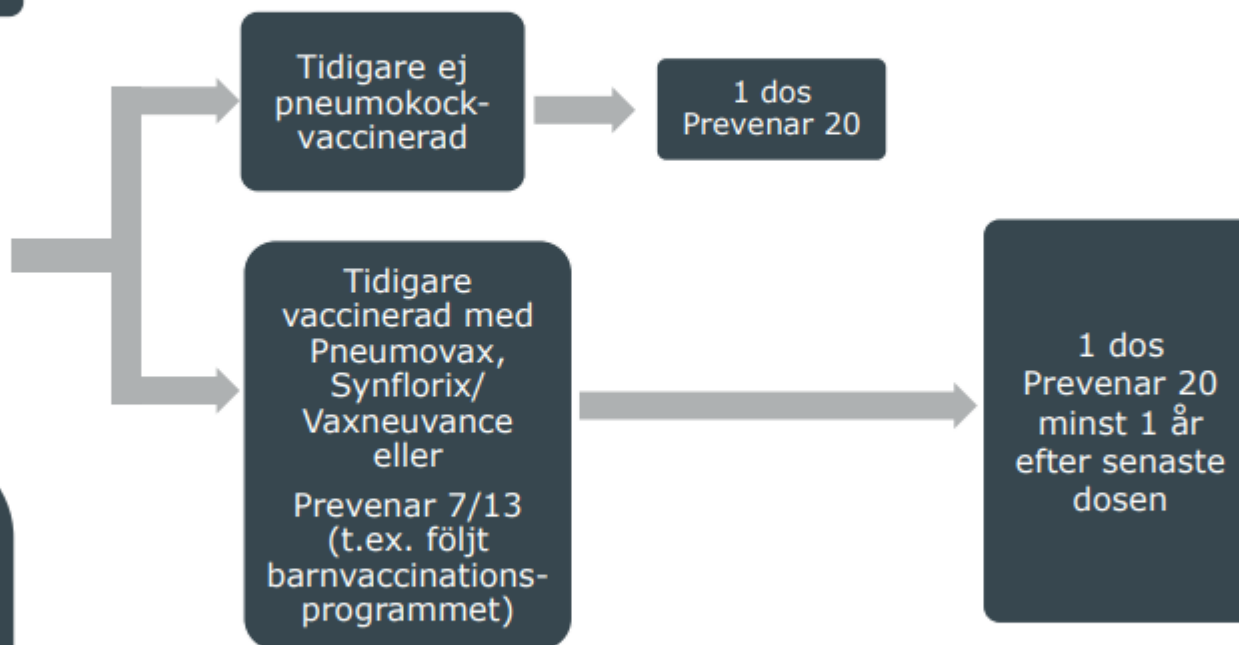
Tidigare ej pneumokock-vaccinerad

1 dos Prevenar 20

Tidigare vaccinerad med Pneumovax, Synflorix/ Vaxneuvance eller

Prevenar 7/13 (t.ex. följt barnvaccinations-programmet)

1 dos Prevenar 20 minst 1 år efter senaste dosen